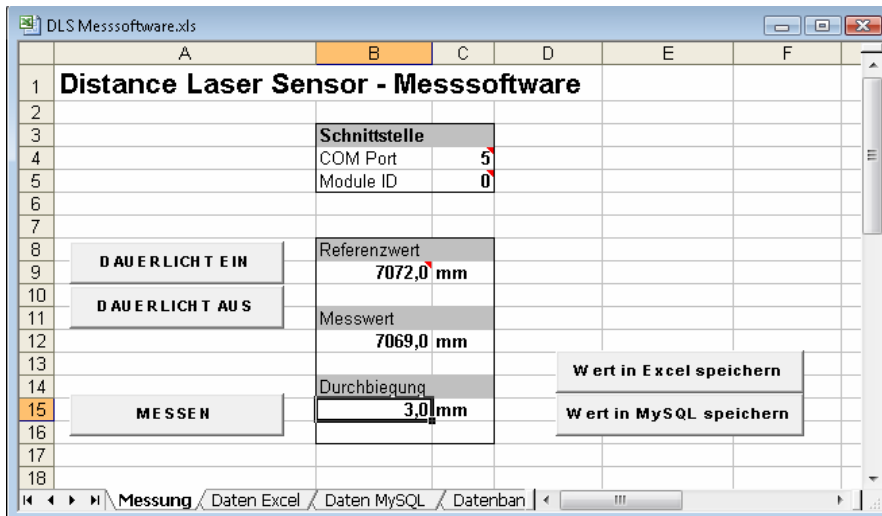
DLS Messsoftware.xls

| | A | B | C | D | E | F |
|---|---|---|---|---|---|---|
| 1 | Distance Laser Sensor - Messsoftware | | | | | |
| 2 | | | | | | |
| 3 | | Schnittstelle | | | | |
| 4 | | COM Port | 5 | | | |
| 5 | | Module ID | 0 | | | |
| 6 | | | | | | |
| 7 | | | | | | |
| 8 | | Referenzwert | | | | |
| 9 | | 7072,0 | mm | | | |
| 10 | | | | | | |
| 11 | | Messwert | | | | |
| 12 | | 7069,0 | mm | | | |
| 13 | | | | | | |
| 14 | | Durchbiegung | | | | |
| 15 | | 3,0 | mm | | | |
| 16 | | | | | | |
| 17 | | | | | | |
| 18 | | | | | | |

DAUERLICHT EIN

DAUERLICHT AUS

MESSEN

Wert in Excel speichern

Wert in MySQL speichern

Messung / Daten Excel / Daten MySQL / Datenban